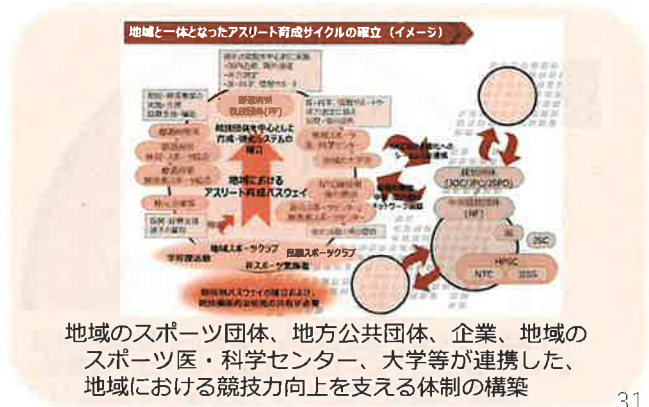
地域と一体となったアスリート育成サイクルの確立（イメージ）

都道府県
競技団体（PF）

競技団体を中心とした
育成・強化システムの
確立

地域における
アスリート育成パスウェイ

地域スポーツクラブ
学校部活動
総合型スポーツクラブ
民間スポーツクラブ

競技団体
（JOC/JPC/JSPO）

中央競技団体
（NF）

JSC

HPSC
NTC
JISS

地域のスポーツ団体、地方公共団体、企業、地域のスポーツ医・科学センター、大学等が連携した、地域における競技力向上を支える体制の構築

31